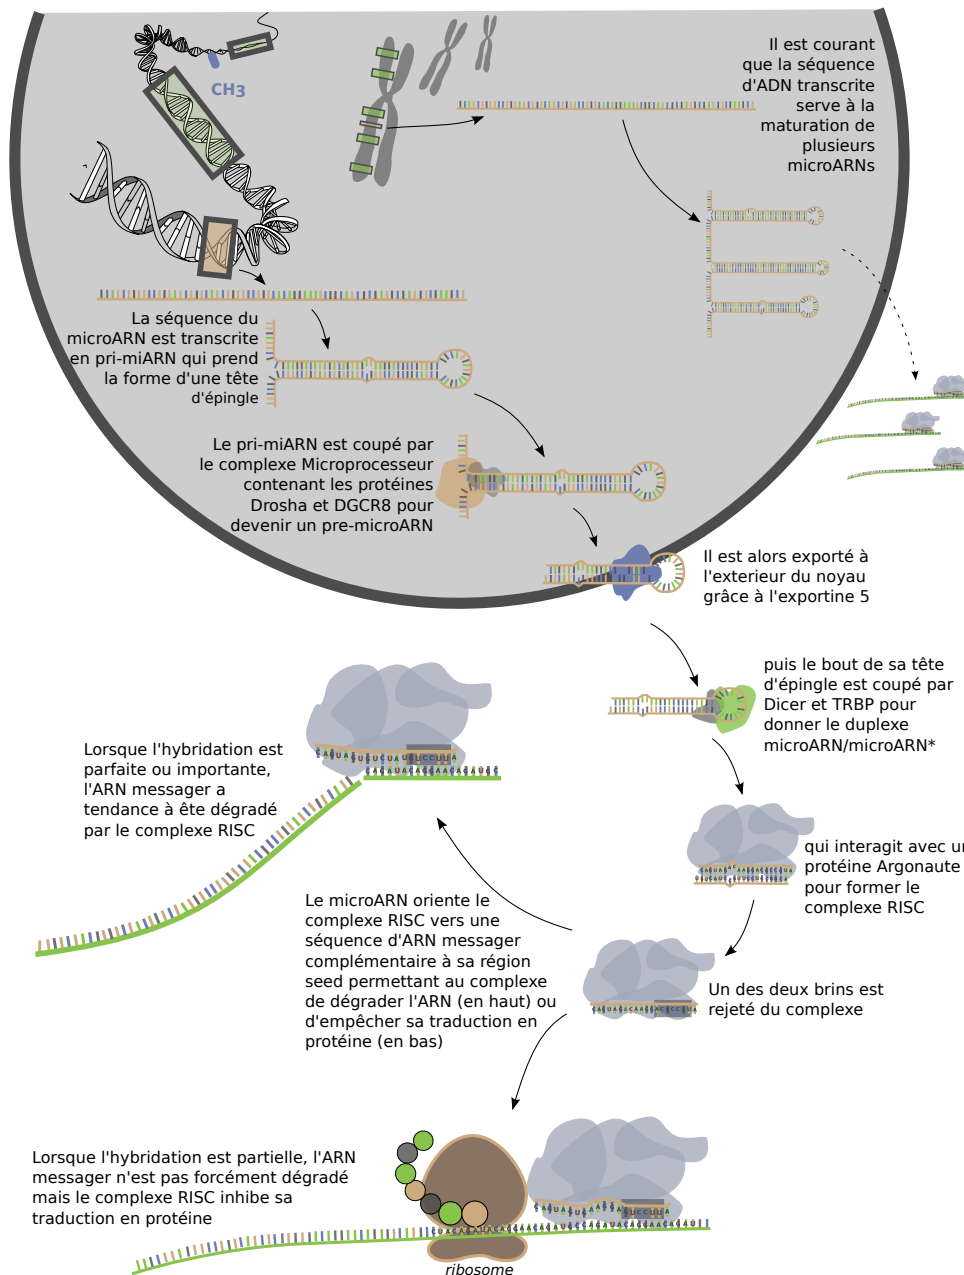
CH3

Il est courant que la séquence d'ADN transcrite serve à la maturation de plusieurs microARNs

La séquence du microARN est transcrite en pri-miARN qui prend la forme d'une tête d'épingle

Le pri-miARN est coupé par le complexe Microprocesseur contenant les protéines Drosha et DGCR8 pour devenir un pre-microARN

Il est alors exporté à l'exterieur du noyau grâce à l'exportine 5

puis le bout de sa tête d'épingle est coupé par Dicer et TRBP pour donner le duplexe microARN/microARN*

Lorsque l'hybridation est parfaite ou importante, l'ARN messager a tendance à ête dégradé par le complexe RISC

qui interagit avec une protéine Argonaute pour former le complexe RISC

Le microARN oriente le complexe RISC vers une séquence d'ARN messager complémentaire à sa région seed permettant au complexe de dégrader l'ARN (en haut) ou d'empêcher sa traduction en protéine (en bas)

Un des deux brins est rejeté du complexe

Lorsque l'hybridation est partielle, l'ARN messager n'est pas forcément dégradé mais le complexe RISC inhibe sa traduction en protéine

ribosome